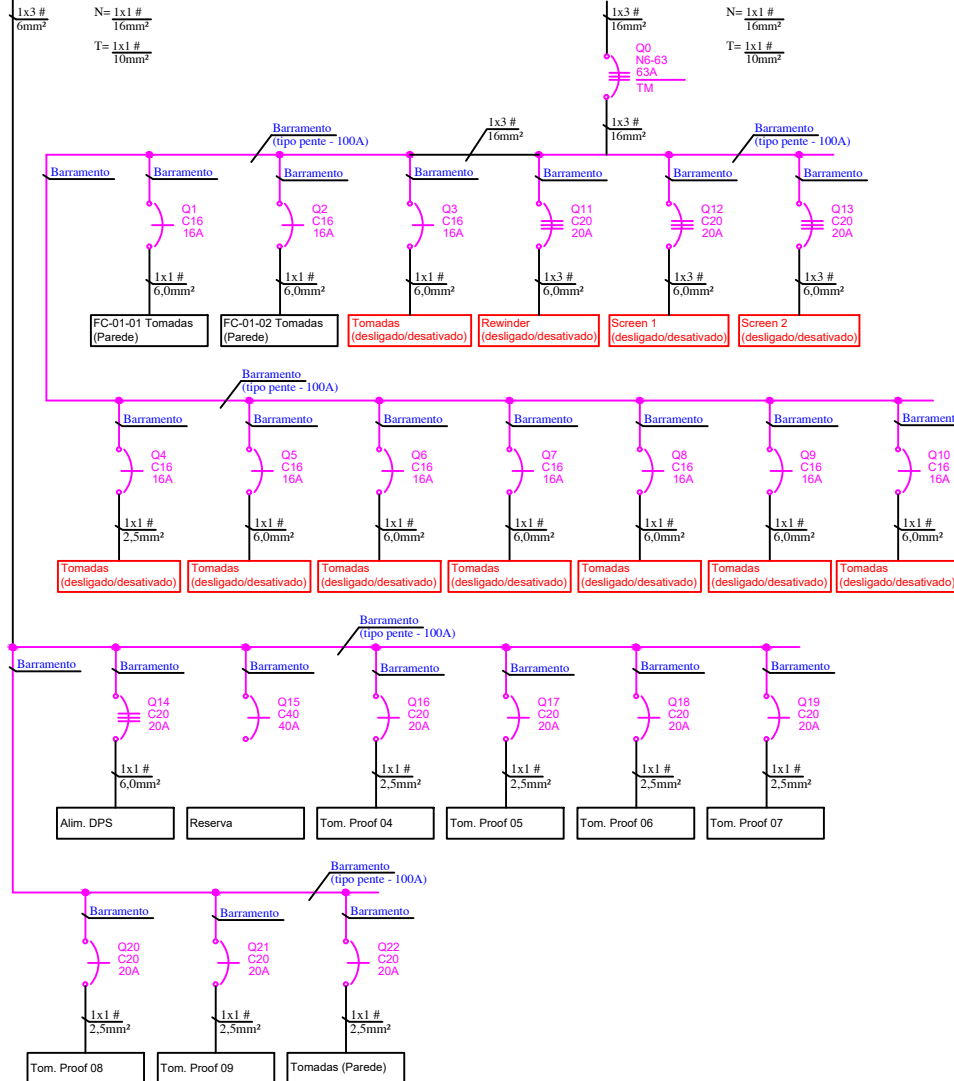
1x3 #
6mm²

N= 1x1 #
16mm²

T= 1x1 #
10mm²

1x3 #
16mm²

N= 1x1 #
16mm²

T= 1x1 #
10mm²

Q0
N6-63
63A
TM

1x3 #
16mm²

1x3 #
16mm²

Barramento
(tipo pente - 100A)

Barramento
(tipo pente - 100A)

Barramento

Barramento
Q1
C16
16A
1x1 #
6,0mm²
FC-01-01 Tomadas (Parede)

Barramento
Q2
C16
16A
1x1 #
6,0mm²
FC-01-02 Tomadas (Parede)

Barramento
Q3
C16
16A
1x1 #
6,0mm²
Tomadas (desligado/desativado)

Barramento
Q11
C20
20A
1x3 #
6,0mm²
Rewinder (desligado/desativado)

Barramento
Q12
C20
20A
1x3 #
6,0mm²
Screen 1 (desligado/desativado)

Barramento
Q13
C20
20A
1x3 #
6,0mm²
Screen 2 (desligado/desativado)

Barramento
(tipo pente - 100A)

Barramento
Q4
C16
16A
1x1 #
2,5mm²
Tomadas (desligado/desativado)

Barramento
Q5
C16
16A
1x1 #
6,0mm²
Tomadas (desligado/desativado)

Barramento
Q6
C16
16A
1x1 #
6,0mm²
Tomadas (desligado/desativado)

Barramento
Q7
C16
16A
1x1 #
6,0mm²
Tomadas (desligado/desativado)

Barramento
Q8
C16
16A
1x1 #
6,0mm²
Tomadas (desligado/desativado)

Barramento
Q9
C16
16A
1x1 #
6,0mm²
Tomadas (desligado/desativado)

Barramento
Q10
C16
16A
1x1 #
6,0mm²
Tomadas (desligado/desativado)

Barramento
(tipo pente - 100A)

Barramento

Barramento
Q14
C20
20A
1x1 #
6,0mm²
Alim. DPS

Barramento
Q15
C40
40A
Reserva

Barramento
Q16
C20
20A
1x1 #
2,5mm²
Tom. Proof 04

Barramento
Q17
C20
20A
1x1 #
2,5mm²
Tom. Proof 05

Barramento
Q18
C20
20A
1x1 #
2,5mm²
Tom. Proof 06

Barramento
Q19
C20
20A
1x1 #
2,5mm²
Tom. Proof 07

Barramento
(tipo pente - 100A)

Barramento
Q20
C20
20A
1x1 #
2,5mm²
Tom. Proof 08

Barramento
Q21
C20
20A
1x1 #
2,5mm²
Tom. Proof 09

Barramento
Q22
C20
20A
1x1 #
2,5mm²
Tomadas (Parede)